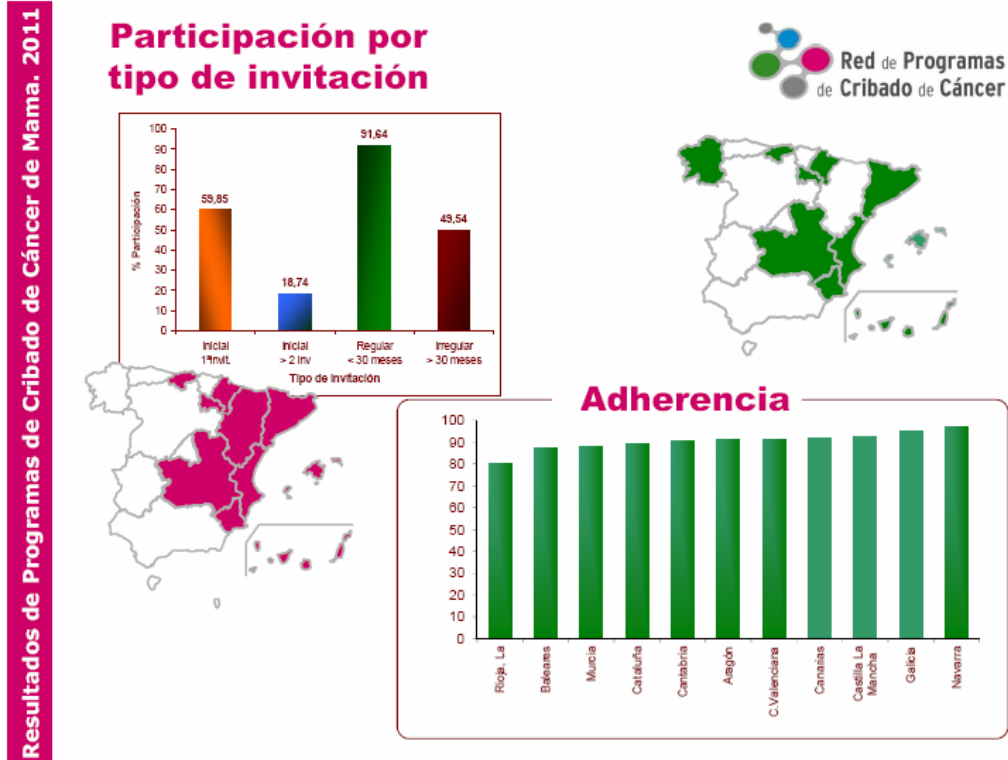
Resultados de Programas de Cribado de Cáncer de Mama. 2011

Participación por tipo de invitación

Red de Programas de Cribado de Cáncer

100
90
80
70
60
50
40
30
20
10
0

% Participación

59,85
18,74
91,64
49,54

Inicial 1ªinvit.
Inicial > 2 inv
Regular < 30 meses
Irregular > 30 meses

Tipo de invitación

Adherencia

100
90
80
70
60
50
40
30
20
10
0

Rioja, La
Baleares
Murcia
Cataluña
Cantabria
Aragón
C.Valenciana
Canarias
Castilla La Mancha
Galicia
Navarra